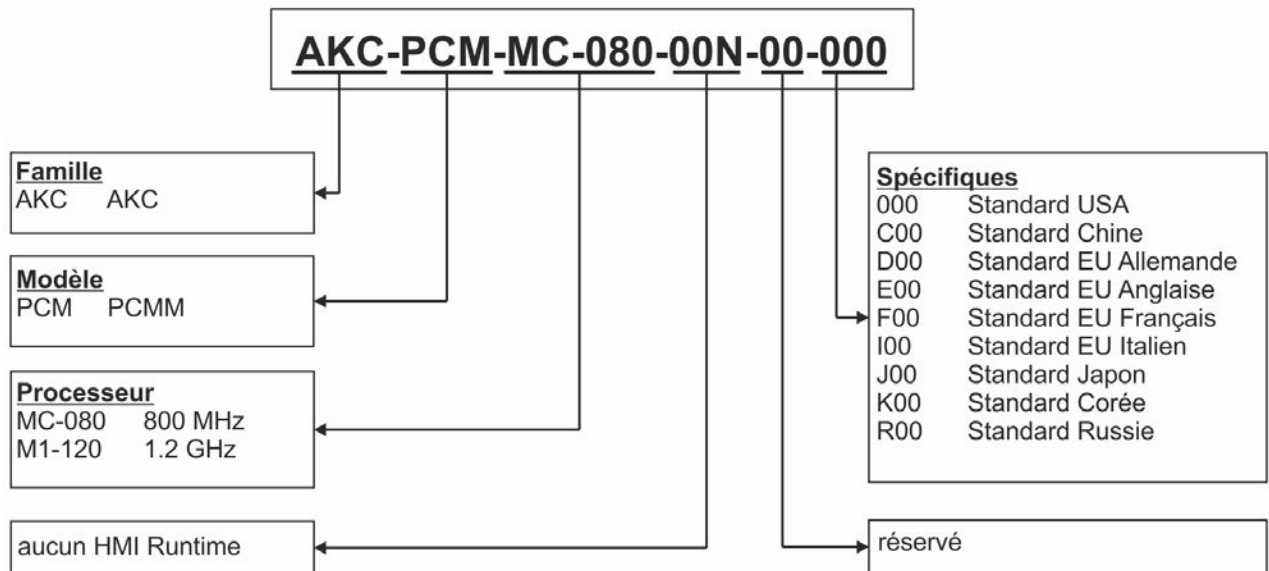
AKC-PCM-MC-080-00N-00-000

Famille
AKC AKC

Modèle
PCM PCMM

Processeur
MC-080 800 MHz
M1-120 1.2 GHz

aucun HMI Runtime

Spécifiques
000 Standard USA
C00 Standard Chine
D00 Standard EU Allemande
E00 Standard EU Anglaise
F00 Standard EU Français
I00 Standard EU Italien
J00 Standard Japon
K00 Standard Corée
R00 Standard Russie

réservé